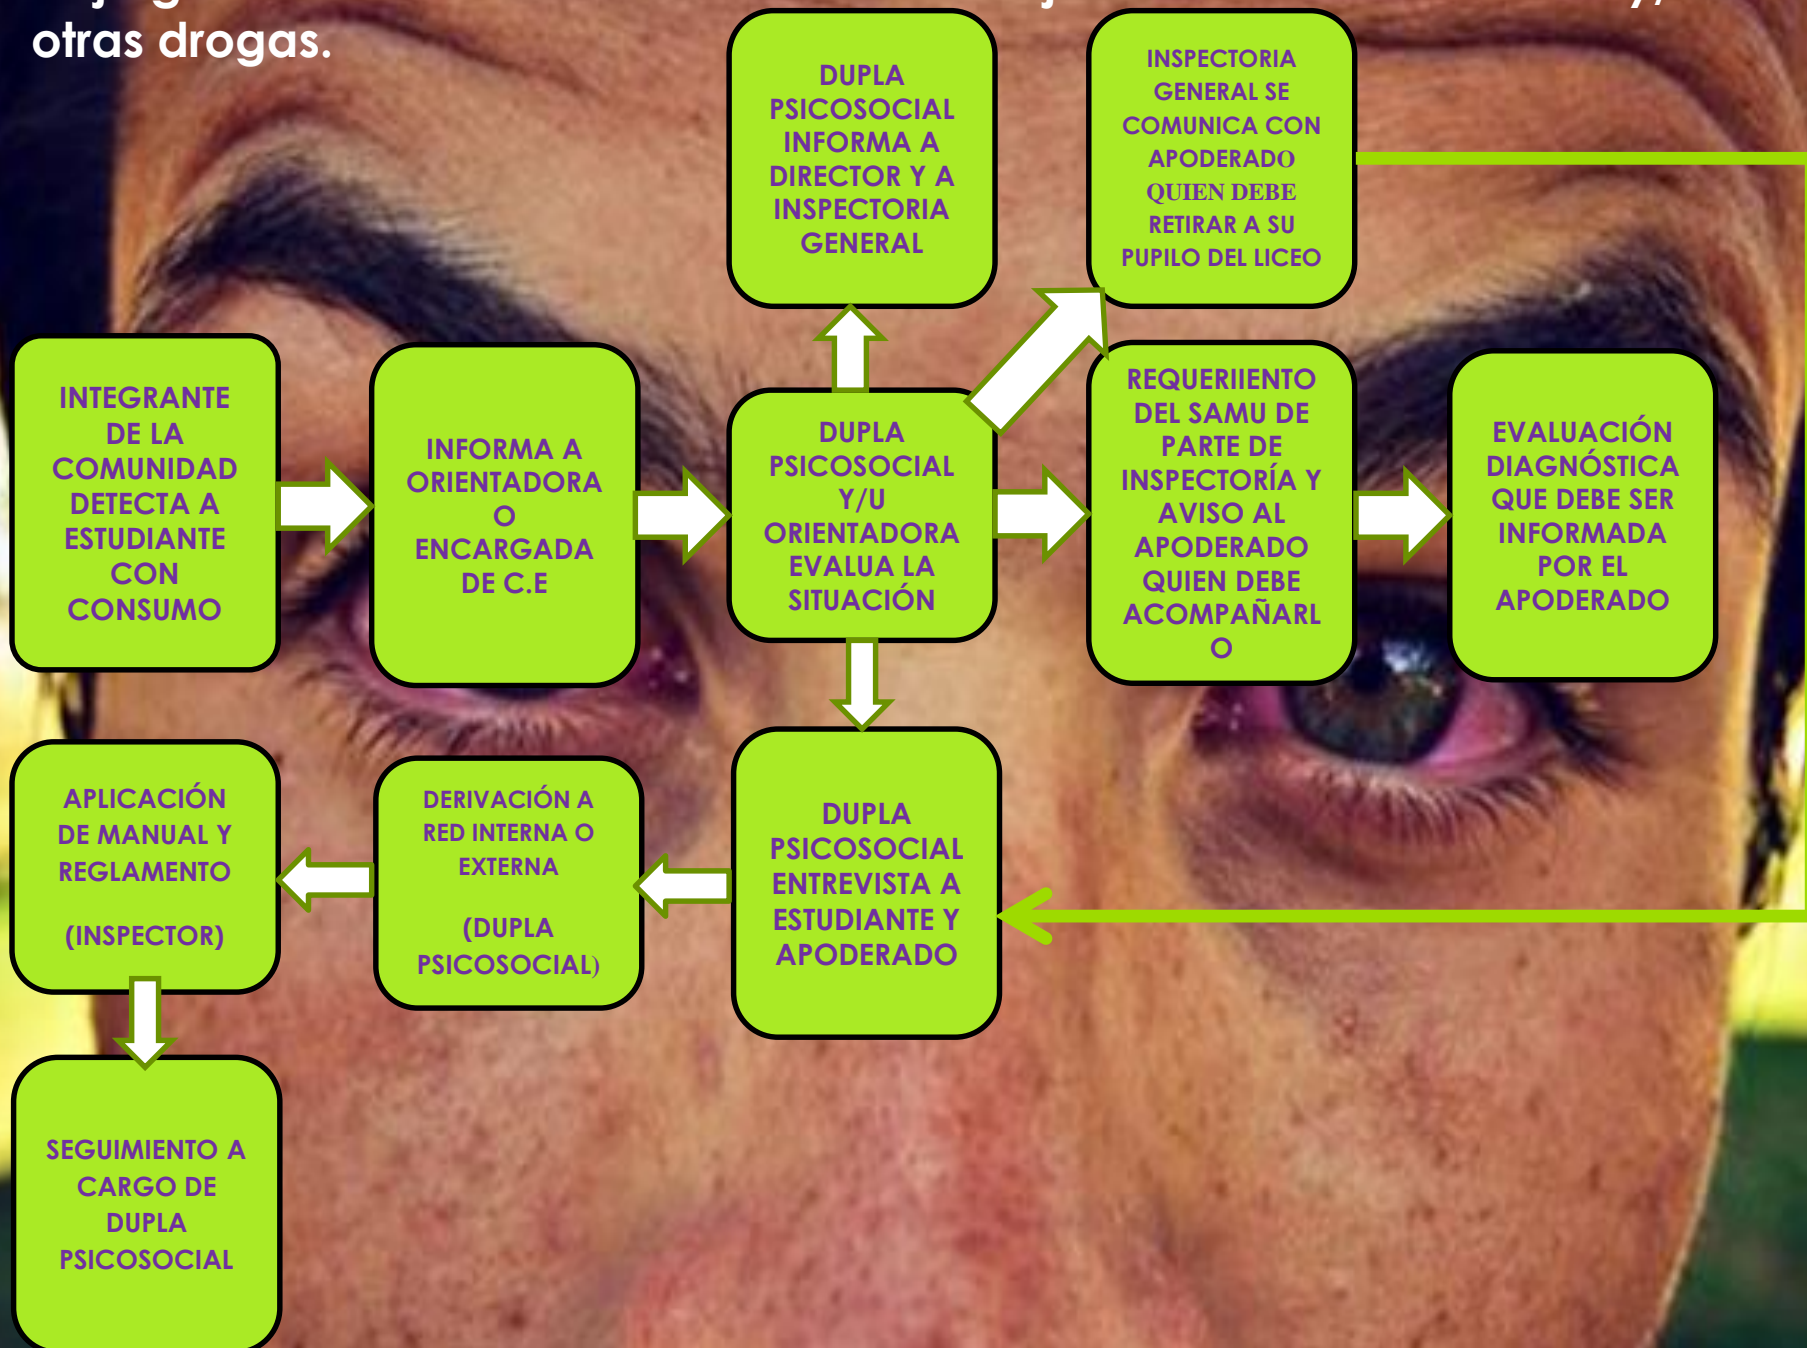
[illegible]
otras drogas.

INTEGRANTE DE LA COMUNIDAD DETECTA A ESTUDIANTE CON CONSUMO

INFORMA A ORIENTADORA O ENCARGADA DE C.E

DUPLA PSICOSOCIAL Y/U ORIENTADORA EVALUA LA SITUACIÓN

DUPLA PSICOSOCIAL INFORMA A DIRECTOR Y A INSPECTORIA GENERAL

INSPECTORIA GENERAL SE COMUNICA CON APODERADO QUIEN DEBE RETIRAR A SU PUPILO DEL LICEO

REQUERIIENTO DEL SAMU DE PARTE DE INSPECTORÍA Y AVISO AL APODERADO QUIEN DEBE ACOMPAÑARL O

EVALUACIÓN DIAGNÓSTICA QUE DEBE SER INFORMADA POR EL APODERADO

DUPLA PSICOSOCIAL ENTREVISTA A ESTUDIANTE Y APODERADO

DERIVACIÓN A RED INTERNA O EXTERNA

(DUPLA PSICOSOCIAL)

APLICACIÓN DE MANUAL Y REGLAMENTO

(INSPECTOR)

SEGUIMIENTO A CARGO DE DUPLA PSICOSOCIAL